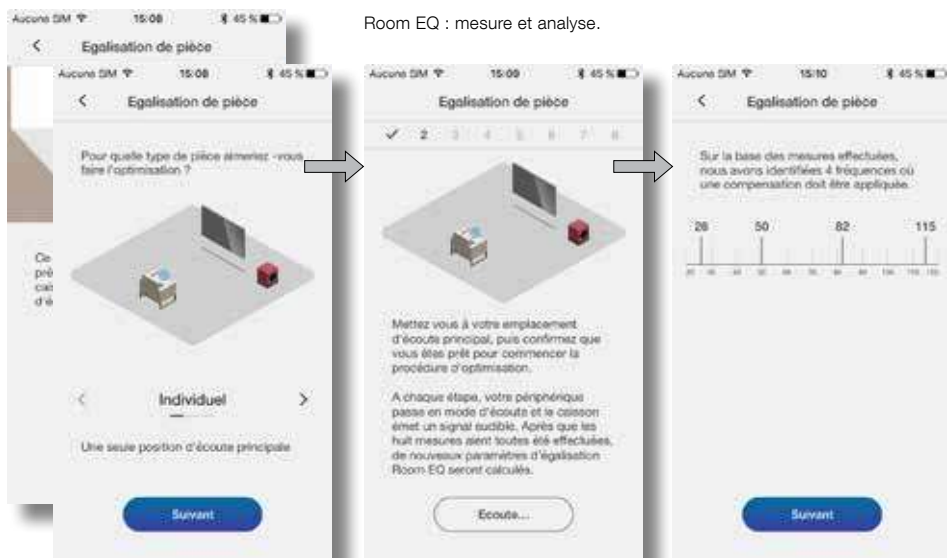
Room EQ : mesure et analyse.

Aucune SIM 15:08 45 %
<
Egalisation de pièce

Ce
prè
cai
d'é

Aucune SIM 15:08 45 %
<
Egalisation de pièce

Pour quelle type de pièce aimeriez -vous faire l'optimisation ?

<
Individuel
>

Une seule position d'écoute principale

Suivant

Aucune SIM 15:09 45 %
Egalisation de pièce

✓ 2 3 4 5 6 7 8

Mettez vous à votre emplacement d'écoute principal, puis confirmez que vous êtes prêt pour commencer la procédure d'optimisation.

A chaque étape, votre périphérique passe en mode d'écoute et le caisson émet un signal audible. Après que les huit mesures aient toutes été effectuées, de nouveaux paramètres d'égalisation Room EQ seront calculés.

Ecoute...

Aucune SIM 15:10 45 %
<
Egalisation de pièce

Sur la base des mesures effectuées, nous avons identifiées 4 fréquences où une compensation doit être appliquée.

28 50 82 115

Suivant